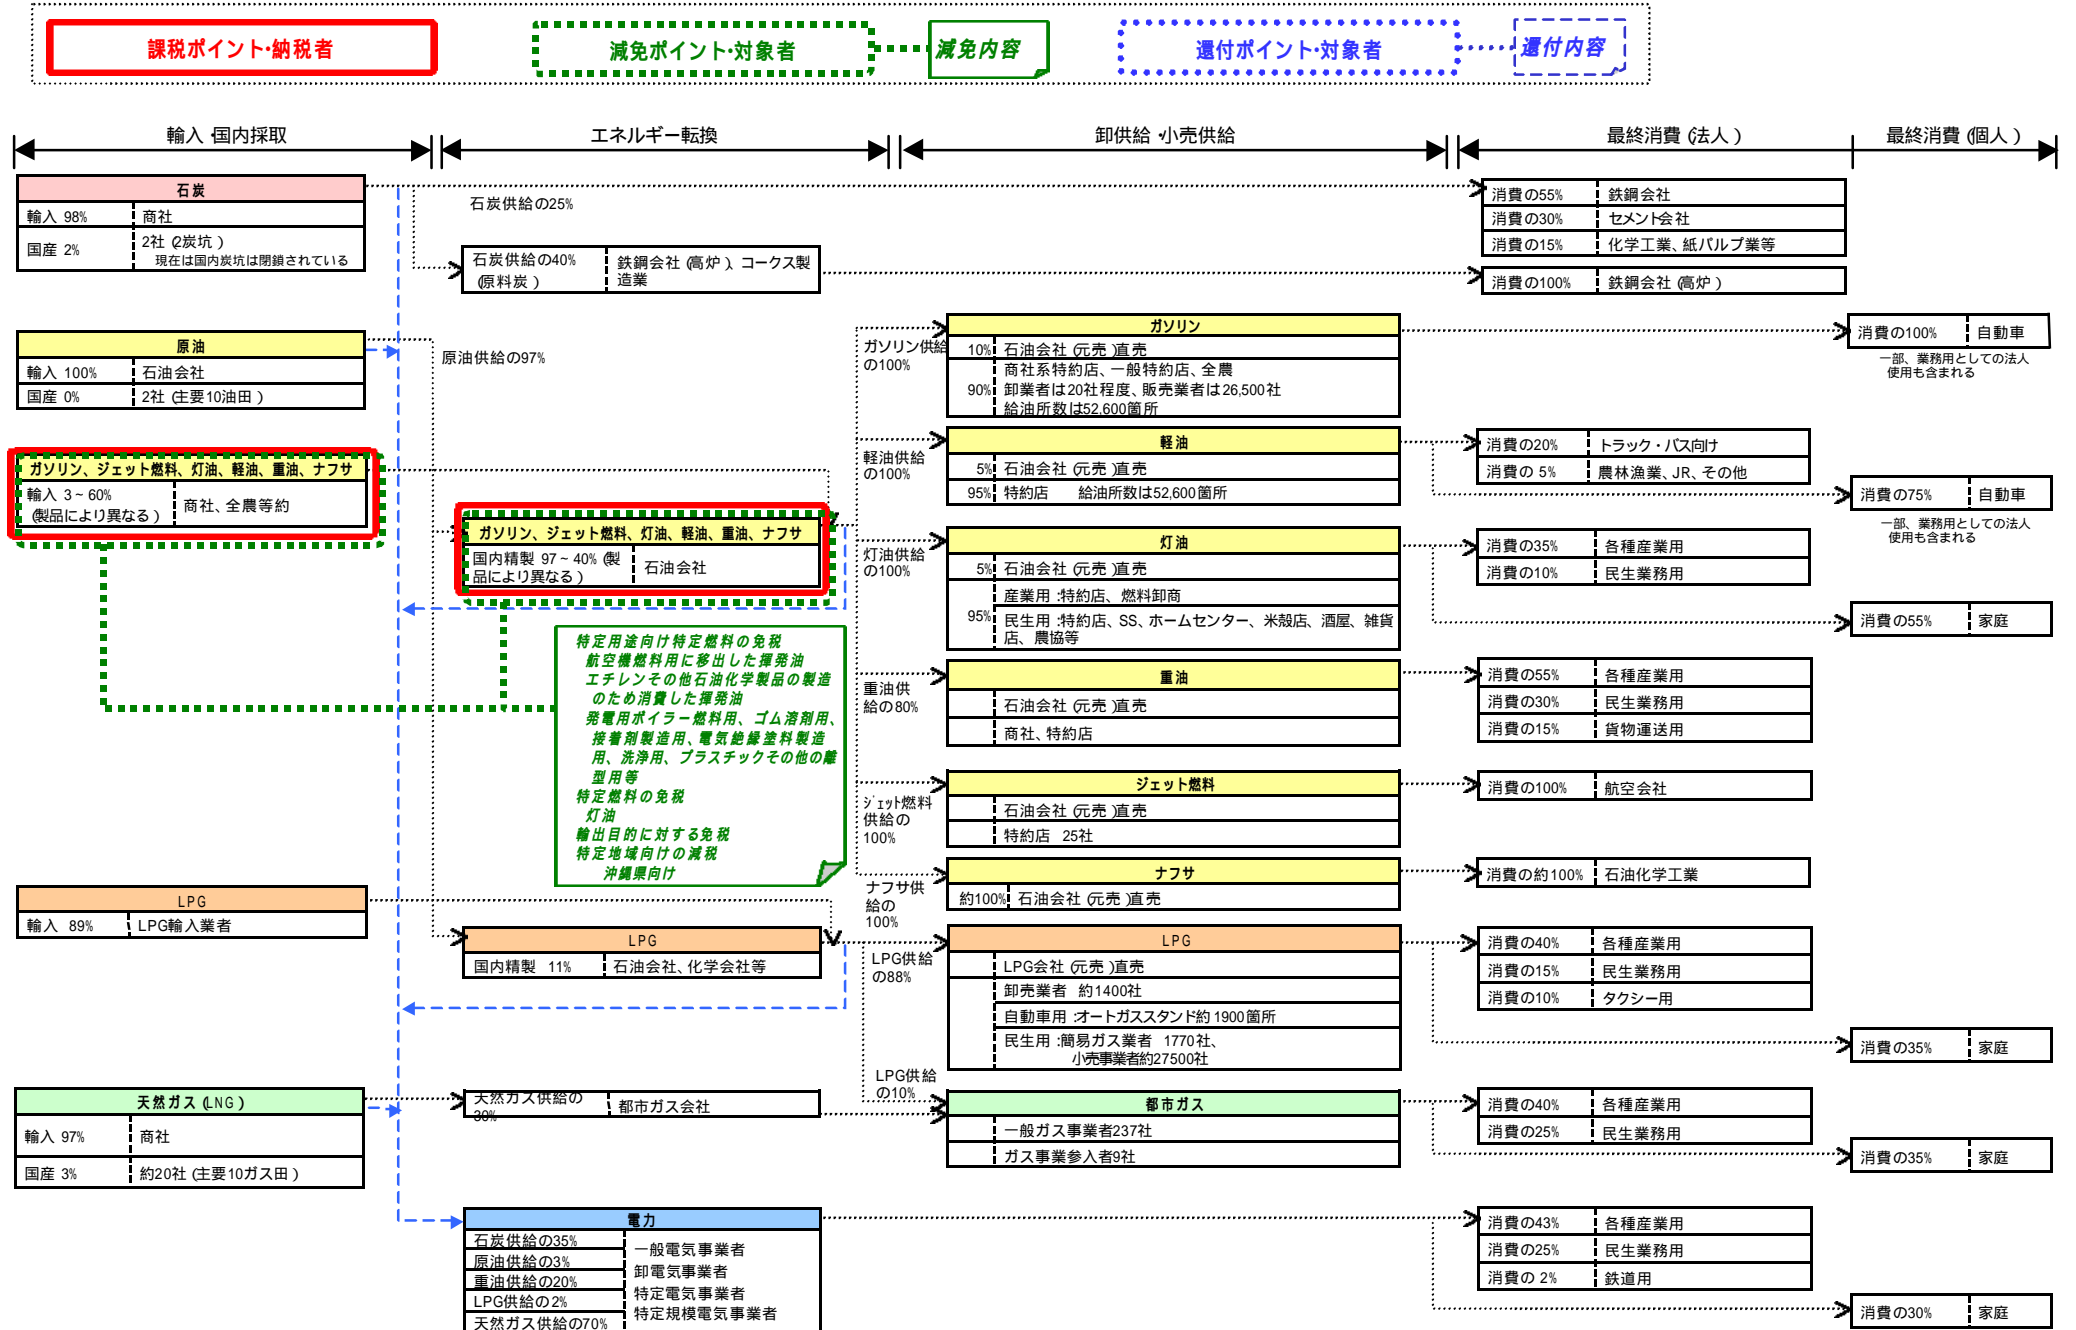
課税ポイント･納税者

減免ポイント･対象者

減免内容

還付ポイント･対象者

還付内容

輸入 国内採取

エネルギー転換

卸供給 小売供給

最終消費 (法人)

最終消費 (個人)

| 石炭 | |
|---|---|
| 輸入 98% | 商社 |
| 国産 2% | 2社 (2炭坑) 現在は国内炭坑は閉鎖されている |

石炭供給の25%

| 石炭供給の40% (原料炭) | 鉄鋼会社 (高炉)、コークス製造業 |
|---|---|

| 消費の55% | 鉄鋼会社 |
|---|---|
| 消費の30% | セメント会社 |
| 消費の15% | 化学工業、紙パルプ業等 |

| 消費の100% | 鉄鋼会社 (高炉) |
|---|---|

| 原油 | |
|---|---|
| 輸入 100% | 石油会社 |
| 国産 0% | 2社 (主要10油田) |

原油供給の97%

| ガソリン、ジェット燃料、灯油、軽油、重油、ナフサ | |
|---|---|
| 輸入 3～60% (製品により異なる) | 商社、全農等約 |

| ガソリン、ジェット燃料、灯油、軽油、重油、ナフサ | |
|---|---|
| 国内精製 97～40% (製品により異なる) | 石油会社 |

特定用途向け特定燃料の免税
航空機燃料用に移出した揮発油
エチレンその他石油化学製品の製造のため消費した揮発油
発電用ボイラー燃料用、ゴム溶剤用、接着剤製造用、電気絶縁塗料製造用、洗浄用、プラスチックその他の離型用等
特定燃料の免税
灯油
輸出目的に対する免税
特定地域向けの減税
沖縄県向け

ガソリン供給の100%

| ガソリン | |
|---|---|
| 10% | 石油会社 (元売)直売 |
| 90% | 商社系特約店、一般特約店、全農 卸業者は20社程度、販売業者は26,500社 給油所数は52,600箇所 |

| 消費の100% | 自動車 |
|---|---|

一部、業務用としての法人使用も含まれる

軽油供給の100%

| 軽油 | |
|---|---|
| 5% | 石油会社 (元売)直売 |
| 95% | 特約店 給油所数は52,600箇所 |

| 消費の20% | トラック・バス向け |
|---|---|
| 消費の 5% | 農林漁業、JR、その他 |

| 消費の75% | 自動車 |
|---|---|

一部、業務用としての法人使用も含まれる

灯油供給の100%

| 灯油 | |
|---|---|
| 5% | 石油会社 (元売)直売 |
| 95% | 産業用 :特約店、燃料卸商 |
| | 民生用 :特約店、SS、ホームセンター、米穀店、酒屋、雑貨店、農協等 |

| 消費の35% | 各種産業用 |
|---|---|
| 消費の10% | 民生業務用 |

| 消費の55% | 家庭 |
|---|---|

重油供給の80%

| 重油 |
|---|
| 石油会社 (元売)直売 |
| 商社、特約店 |

| 消費の55% | 各種産業用 |
|---|---|
| 消費の30% | 民生業務用 |
| 消費の15% | 貨物運送用 |

ｼﾞｪｯﾄ燃料供給の100%

| ジェット燃料 |
|---|
| 石油会社 (元売)直売 |
| 特約店 25社 |

| 消費の100% | 航空会社 |
|---|---|

ナフサ供給の100%

| ナフサ | |
|---|---|
| 約100% | 石油会社 (元売)直売 |

| 消費の約100% | 石油化学工業 |
|---|---|

| LPG | |
|---|---|
| 輸入 89% | LPG輸入業者 |

| LPG | |
|---|---|
| 国内精製 11% | 石油会社、化学会社等 |

LPG供給の88%

| LPG |
|---|
| LPG会社 (元売)直売 |
| 卸売業者 約1400社 |
| 自動車用 :オートガススタンド約 1900箇所 |
| 民生用 :簡易ガス業者 1770社、小売事業者約27500社 |

| 消費の40% | 各種産業用 |
|---|---|
| 消費の15% | 民生業務用 |
| 消費の10% | タクシー用 |

| 消費の35% | 家庭 |
|---|---|

LPG供給の10%

| 天然ガス (LNG) | |
|---|---|
| 輸入 97% | 商社 |
| 国産 3% | 約20社 (主要10ガス田) |

| 天然ガス供給の30% | 都市ガス会社 |
|---|---|

| 都市ガス |
|---|
| 一般ガス事業者237社 |
| ガス事業参入者9社 |

| 消費の40% | 各種産業用 |
|---|---|
| 消費の25% | 民生業務用 |

| 消費の35% | 家庭 |
|---|---|

| 電力 | |
|---|---|
| 石炭供給の35% | 一般電気事業者 |
| 原油供給の3% | 卸電気事業者 |
| 重油供給の20% | 特定電気事業者 |
| LPG供給の2% | 特定規模電気事業者 |
| 天然ガス供給の70% | |

| 消費の43% | 各種産業用 |
|---|---|
| 消費の25% | 民生業務用 |
| 消費の 2% | 鉄道用 |

| 消費の30% | 家庭 |
|---|---|